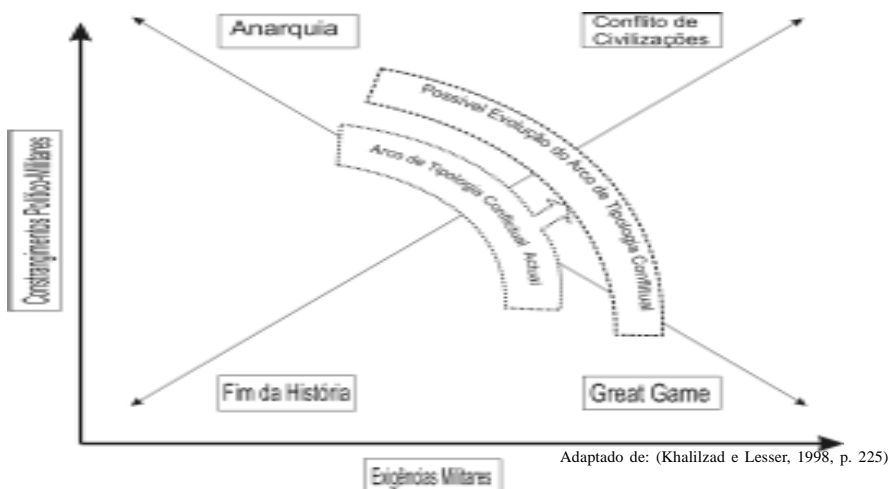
Anarquia

Conflito de Civilizações

Possível Evolução do Arco de Tipologia Conflitual

Arco de Tipologia Conflitual Actual

Constrangimentos Político-Militares

Fim da História

Great Game

Adaptado de: (Khalilzad e Lesser, 1998, p. 225)

Exigências Militares